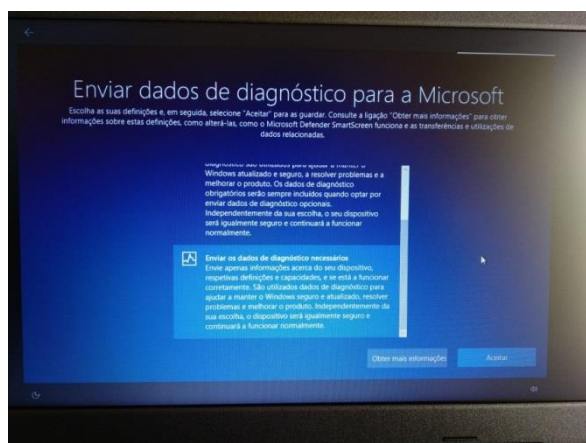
Enviar dados de diagnóstico para a Microsoft

Escolha as suas definições e, em seguida, selecione "Aceitar" para as guardar. Consulte a ligação "Obter mais informações" para obter informações sobre estas definições, como alterá-las, como o Microsoft Defender SmartScreen funciona e as transferências e utilizações de dados relacionados.

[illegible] Windows atualizado e seguro, a resolver problemas e a melhorar o produto. Os dados de diagnóstico obrigatórios serão sempre incluídos quando optar por enviar dados de diagnóstico opcionais. Independentemente da sua escolha, o seu dispositivo será igualmente seguro e continuará a funcionar normalmente.

Enviar os dados de diagnóstico necessários
Envie apenas informações acerca do seu dispositivo, respetivas definições e capacidades, e se está a funcionar corretamente. São utilizados dados de diagnóstico para ajudar a manter o Windows seguro e atualizado, resolver problemas e melhorar o produto. Independentemente da sua escolha, o dispositivo será igualmente seguro e continuará a funcionar normalmente.

Obter mais informações

Aceitar